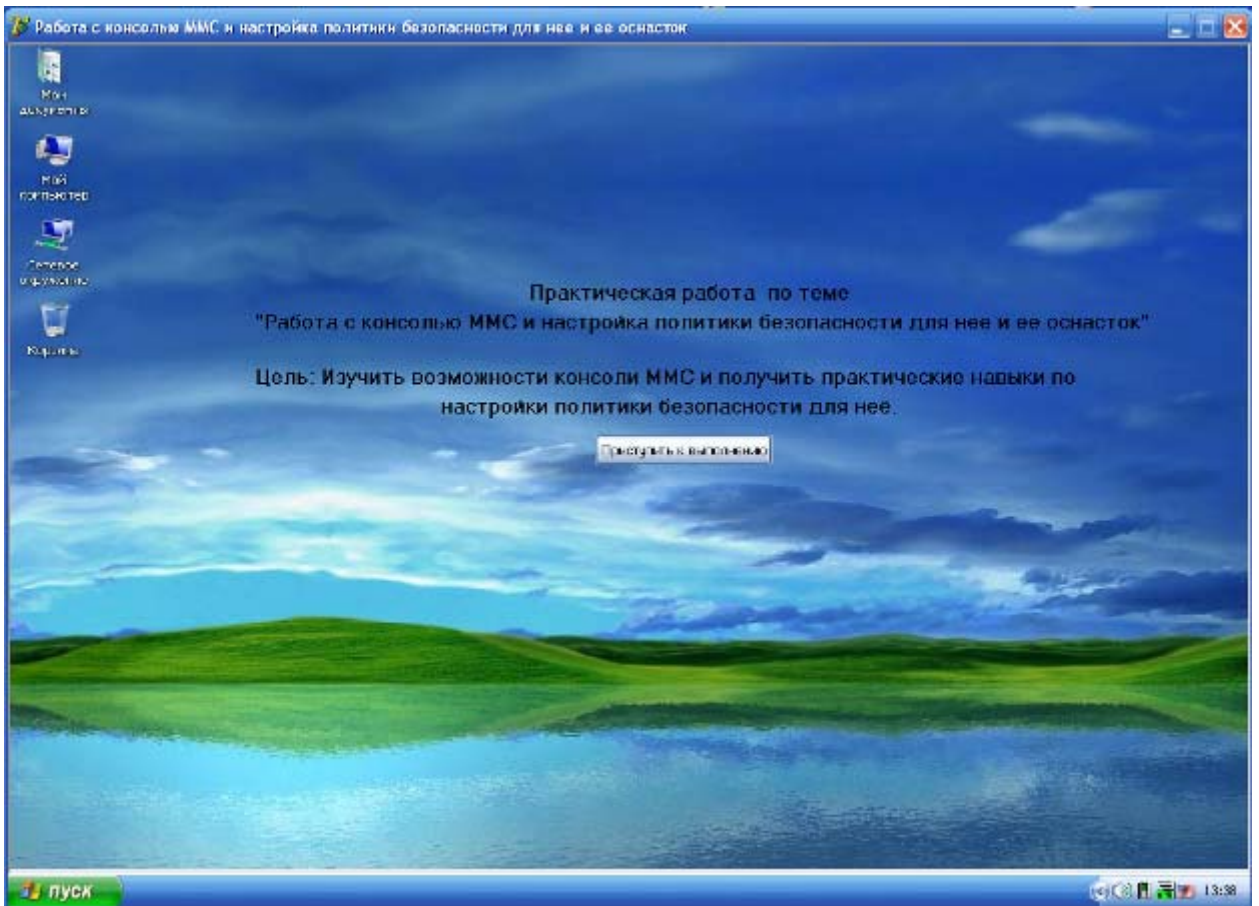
Работа с консолью MMC и настройка политики безопасности для нее и ее оснасток

Мои документы

Мой компьютер

Сетевое окружение

Корзина

Практическая работа по теме
"Работа с консолью MMC и настройка политики безопасности для нее и ее оснасток"

Цель: Изучить возможности консоли MMC и получить практические навыки по настройки политики безопасности для нее.

Приступить к выполнению

пуск

13:38